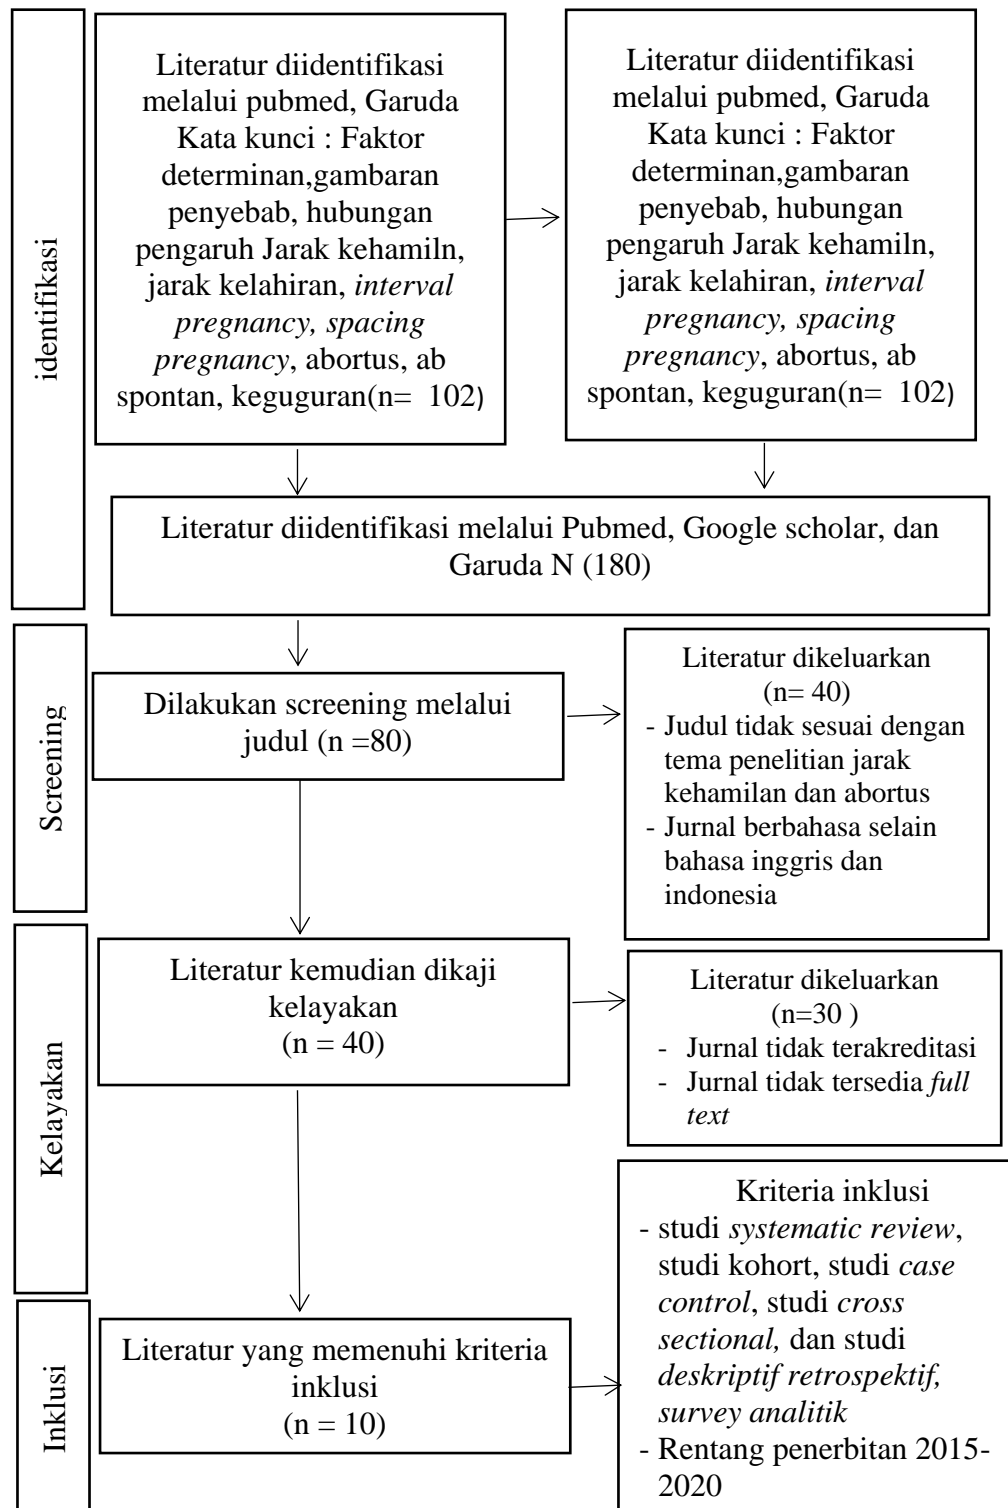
identifikasi

Literatur diidentifikasi melalui pubmed, Garuda Kata kunci : Faktor determinan,gambaran penyebab, hubungan pengaruh Jarak kehamiln, jarak kelahiran, *interval pregnancy, spacing pregnancy*, abortus, ab spontan, keguguran(n= 102)

Literatur diidentifikasi melalui pubmed, Garuda Kata kunci : Faktor determinan,gambaran penyebab, hubungan pengaruh Jarak kehamiln, jarak kelahiran, *interval pregnancy, spacing pregnancy*, abortus, ab spontan, keguguran(n= 102)

Literatur diidentifikasi melalui Pubmed, Google scholar, dan Garuda N (180)

Screening

Dilakukan screening melalui judul (n =80)

Literatur dikeluarkan (n= 40)
- Judul tidak sesuai dengan tema penelitian jarak kehamilan dan abortus
- Jurnal berbahasa selain bahasa inggris dan indonesia

Kelayakan

Literatur kemudian dikaji kelayakan (n = 40)

Literatur dikeluarkan (n=30 )
- Jurnal tidak terakreditasi
- Jurnal tidak tersedia *full text*

Inklusi

Literatur yang memenuhi kriteria inklusi (n = 10)

Kriteria inklusi
- studi *systematic review*, studi kohort, studi *case control*, studi *cross sectional,* dan studi *deskriptif retrospektif, survey analitik*
- Rentang penerbitan 2015-2020